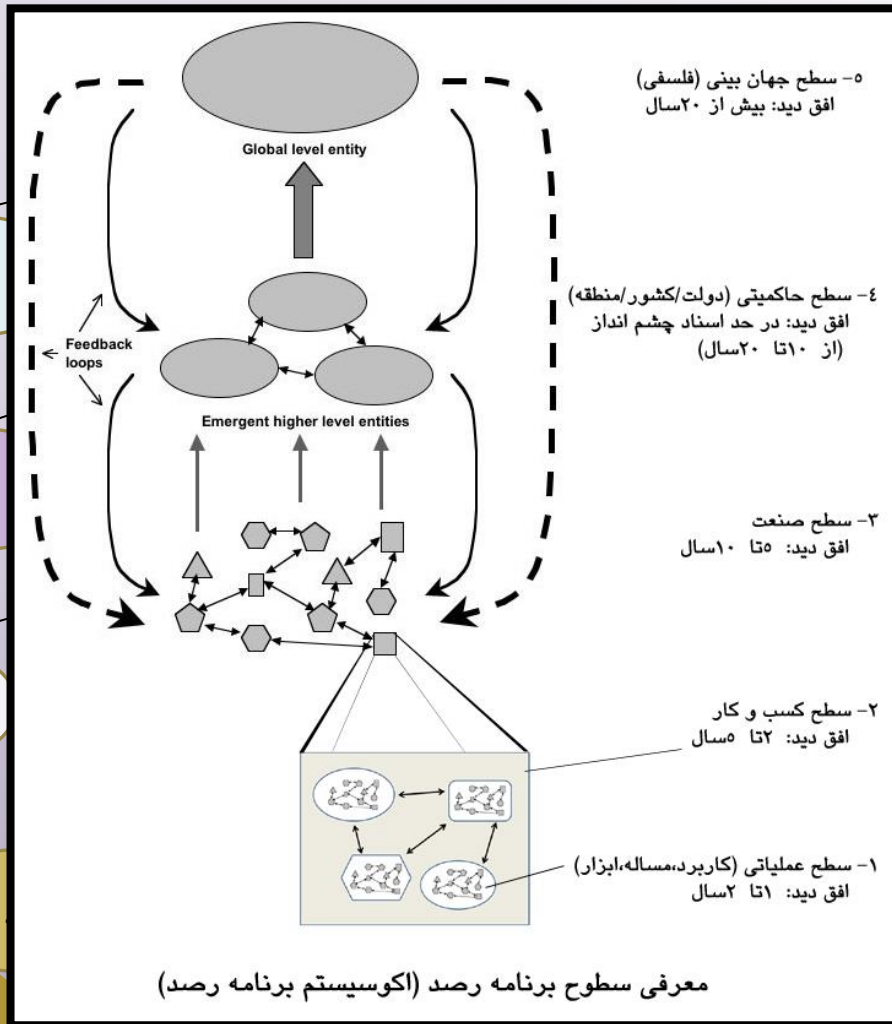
۵- سطح جهان بینی (فلسفی)
افق دید: بیش از ۲۰سال

Global level entity

۴- سطح حاکمیتی (دولت/کشور/منطقه)
افق دید: در حد اسناد چشم انداز
(از ۱۰تا ۲۰سال)

Feedback loops

Emergent higher level entities

۳- سطح صنعت
افق دید: ۵تا ۱۰سال

۲- سطح کسب و کار
افق دید: ۲تا ۵سال

۱- سطح عملیاتی (کاربرد،مساله،ابزار)
افق دید: ۱تا ۲سال

معرفی سطوح برنامه رصد (اکوسیستم برنامه رصد)